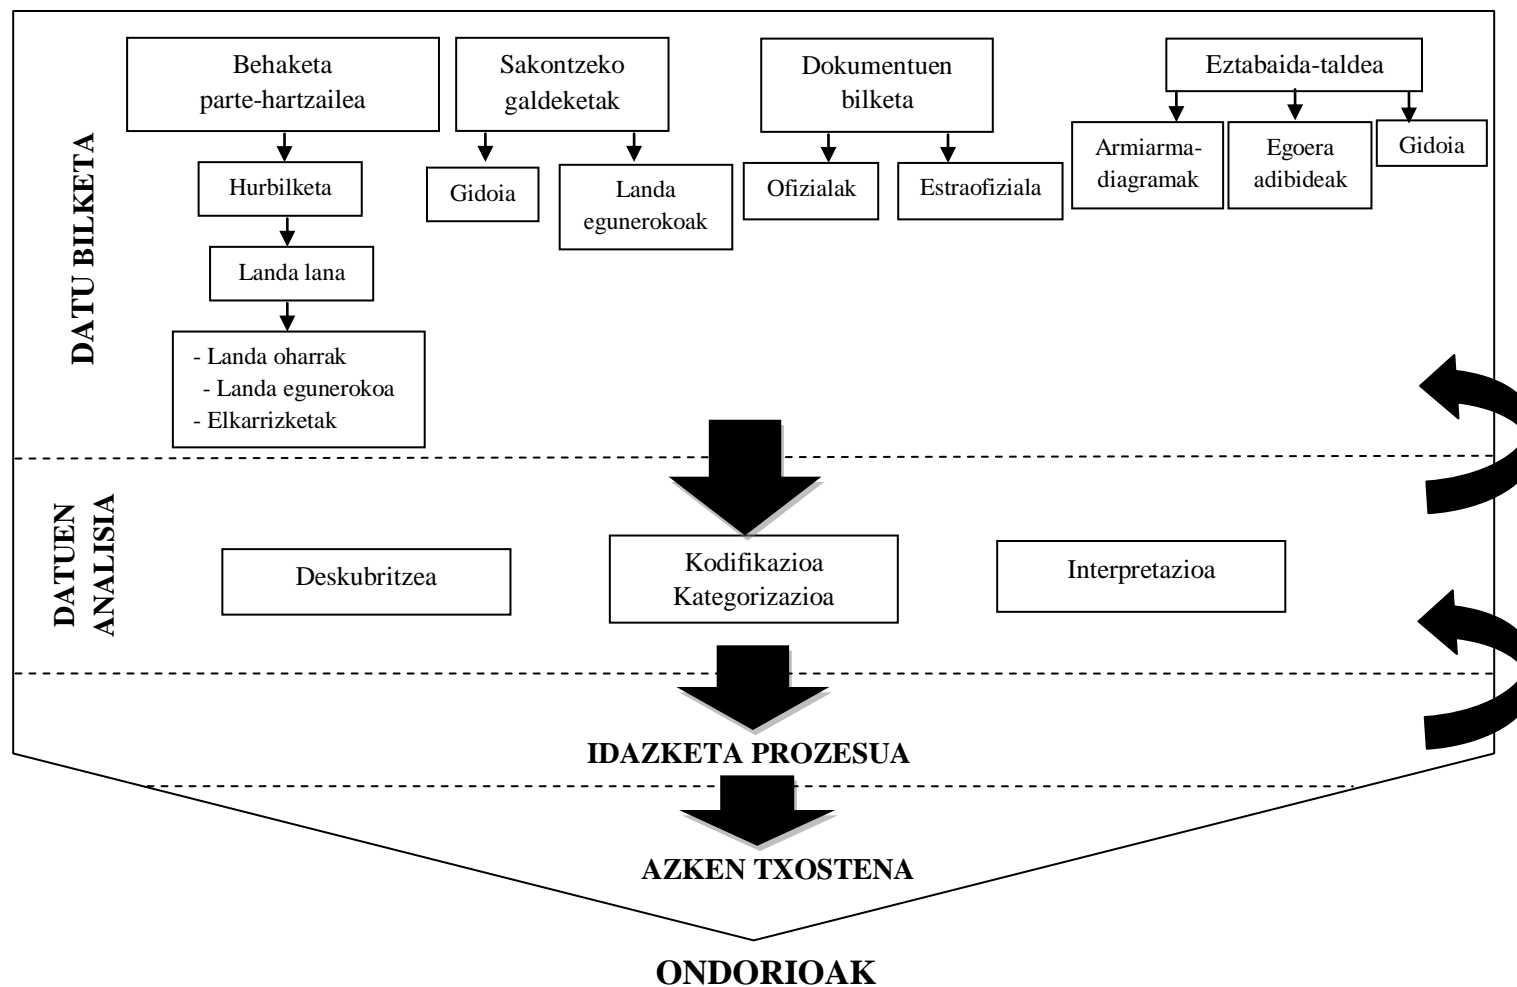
DATU BILKETA

Behaketa parte-hartzailea

Hurbilketa

Landa lana

- Landa oharrak
- Landa egunerokoa
- Elkarrizketak

Sakontzeko galdeketak

Gidoia

Landa egunerokoak

Dokumentuen bilketa

Ofizialak

Estraofiziala

Eztabaida-taldea

Armiarma-diagramak

Egoera adibideak

Gidoia

DATUEN ANALISIA

Deskubritzea

Kodifikazioa
Kategorizazioa

Interpretazioa

IDAZKETA PROZESUA

AZKEN TXOSTENA

ONDORIOAK